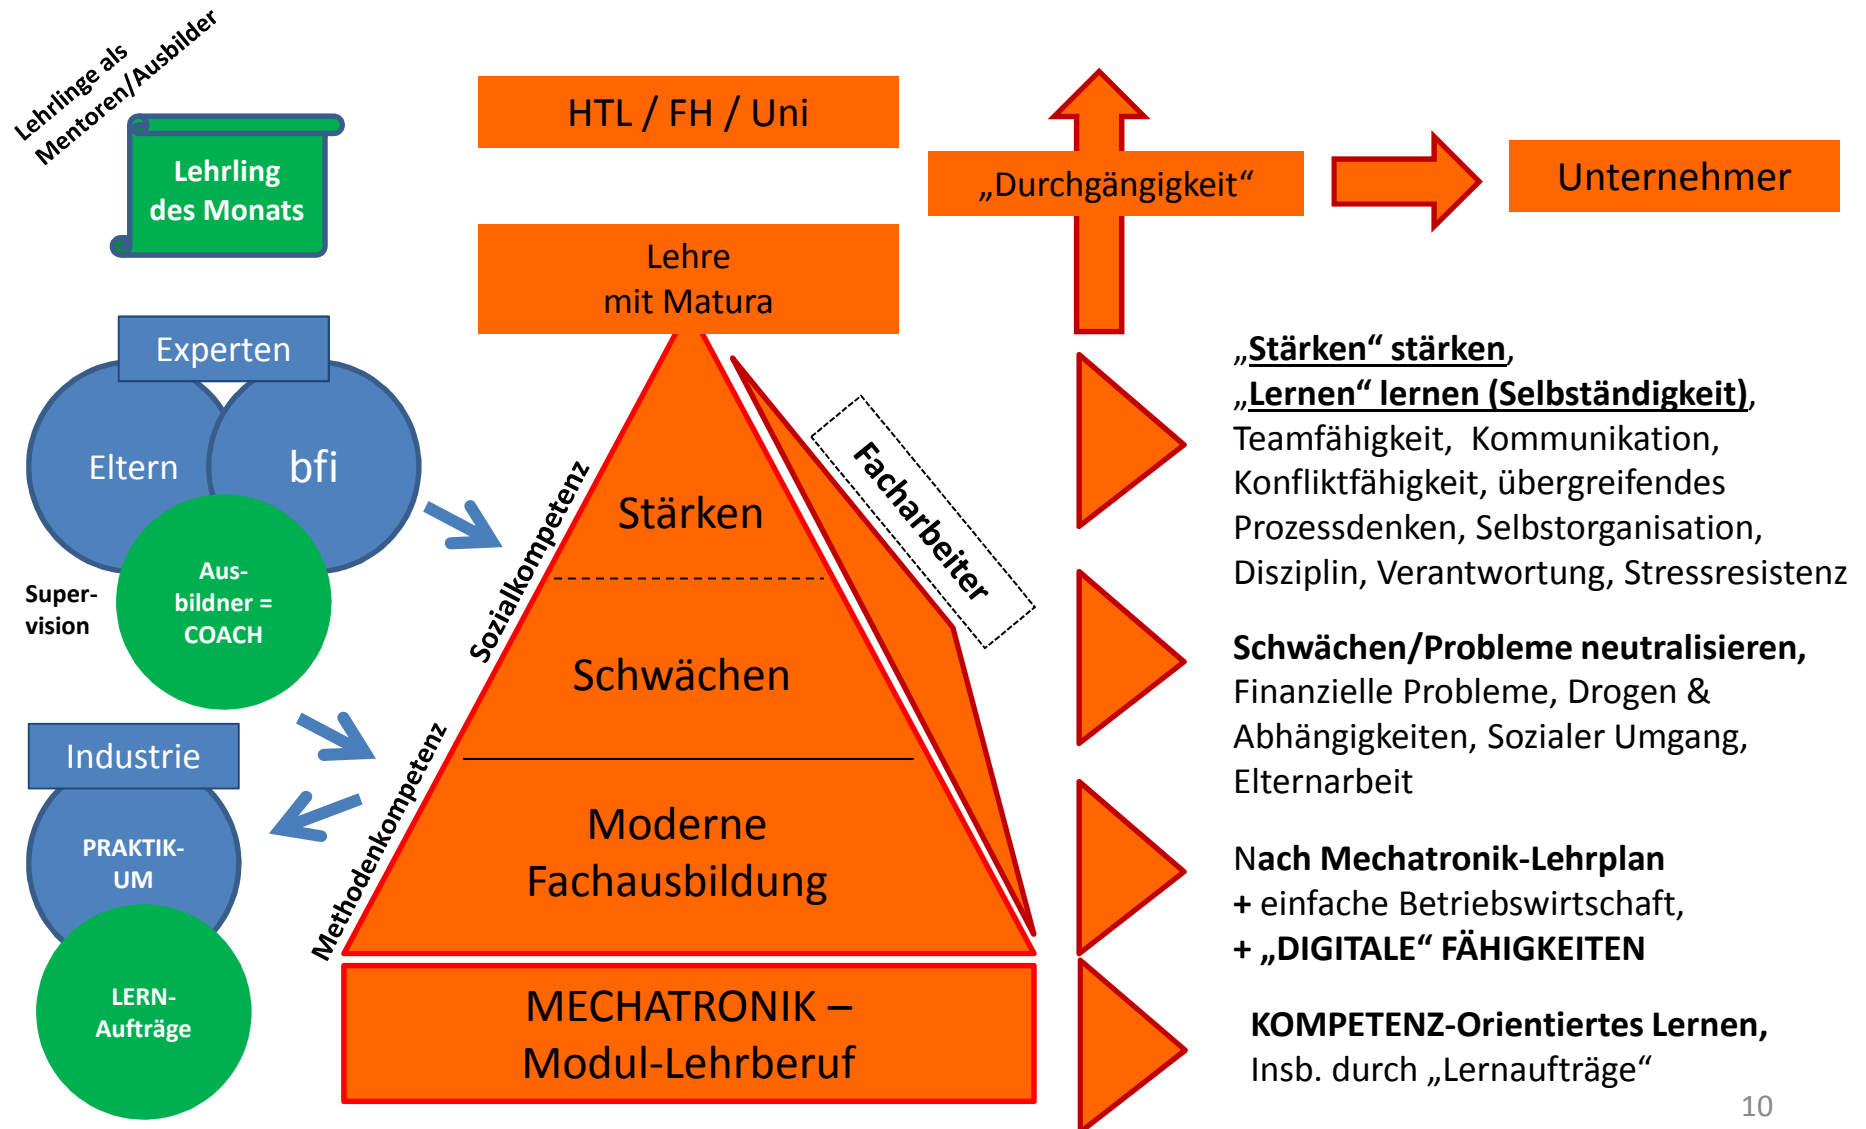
Lehrlinge als Mentoren/Ausbilder

Lehrling des Monats

HTL / FH / Uni

„Durchgängigkeit“

Unternehmer

Lehre mit Matura

Experten

Eltern

bfi

Aus-bildner = COACH

Super-vision

Industrie

PRAKTIK-UM

LERN-Aufträge

Sozialkompetenz

Methodenkompetenz

Facharbeiter

Stärken

Schwächen

Moderne Fachausbildung

MECHATRONIK – Modul-Lehrberuf

„Stärken“ stärken, „Lernen“ lernen (Selbständigkeit), Teamfähigkeit, Kommunikation, Konfliktfähigkeit, übergreifendes Prozessdenken, Selbstorganisation, Disziplin, Verantwortung, Stressresistenz

Schwächen/Probleme neutralisieren, Finanzielle Probleme, Drogen & Abhängigkeiten, Sozialer Umgang, Elternarbeit

Nach Mechatronik-Lehrplan
+ einfache Betriebswirtschaft,
+ „DIGITALE“ FÄHIGKEITEN

KOMPETENZ-Orientiertes Lernen, Insb. durch „Lernaufträge“

10